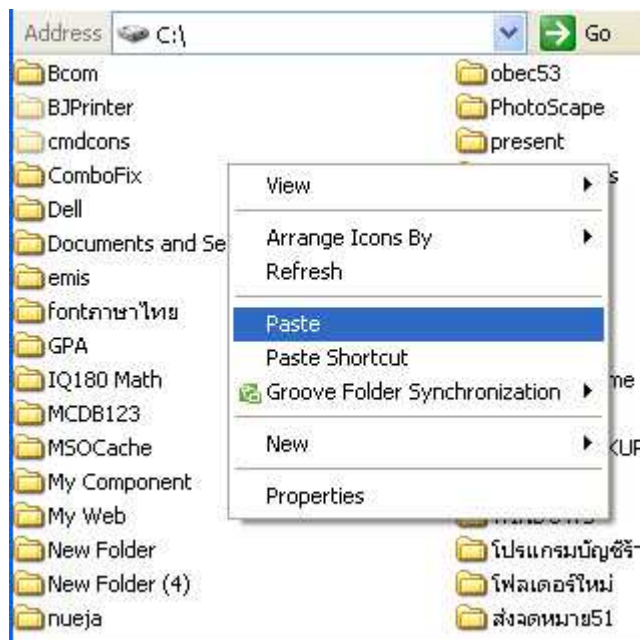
Address C:\ Go

Bcom
BJPrinter
cmdcons
ComboFix
Dell
Documents and Se
emis
fontภาษาไทย
GPA
IQ180 Math
MCDB123
MSOCache
My Component
My Web
New Folder
New Folder (4)
nueja

obec53
PhotoScape
present
s
me
KUF
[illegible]
โปรแกรมบัญชีร้า
โฟลเดอร์ใหม่
ส่งจดหมาย51

View
Arrange Icons By
Refresh
Paste
Paste Shortcut
Groove Folder Synchronization
New
Properties